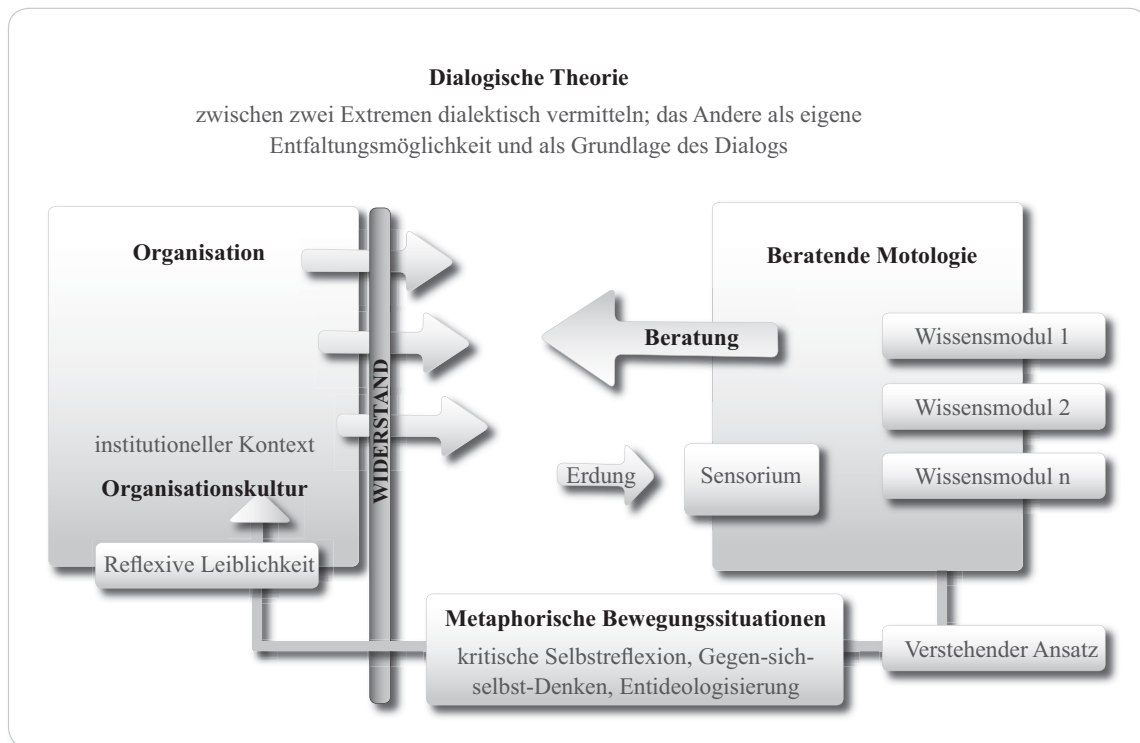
**Dialogische Theorie**

zwischen zwei Extremen dialektisch vermitteln; das Andere als eigene Entfaltungsmöglichkeit und als Grundlage des Dialogs

**Organisation**

institutioneller Kontext

**Organisationskultur**

Reflexive Leiblichkeit

WIDERSTAND

**Beratung**

Erdung

**Beratende Motologie**

Wissensmodul 1

Wissensmodul 2

Wissensmodul n

Sensorium

**Metaphorische Bewegungssituationen**

kritische Selbstreflexion, Gegen-sich-selbst-Denken, Entideologisierung

Verstehender Ansatz